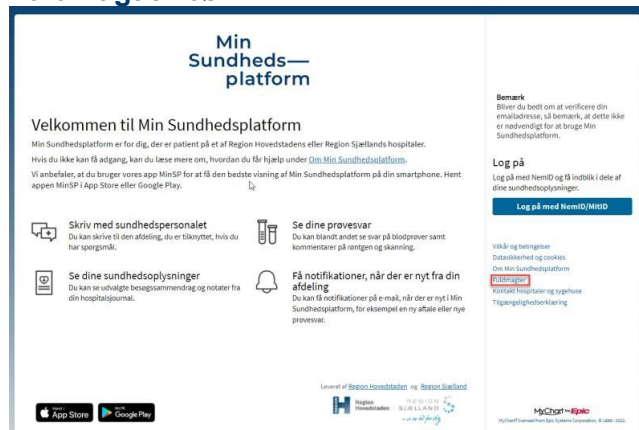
Min Sundheds— platform

Velkommen til Min Sundhedsplatform

Min Sundhedsplatform er for dig, der er patient på et af Region Hovedstadens eller Region Sjællands hospitaler.

Hvis du ikke kan få adgang, kan du læse mere om, hvordan du får hjælp under Om Min Sundhedsplatform.

Vi anbefaler, at du bruger vores app MinSP for at få den bedste visning af Min Sundhedsplatform på din smartphone. Hent appen MinSP i App Store eller Google Play.

Skriv med sundhedspersonalet
Du kan skrive til den afdeling, du er tilknyttet, hvis du har spørgsmål.

Se dine prøvesvar
Du kan blandt andet se svar på blodprøver samt kommentarer på røntgen og skanning.

Se dine sundhedsoplysninger
Du kan se udvalgte besøgssammendrag og notater fra din hospitalsjournal.

Få notifikationer, når der er nyt fra din afdeling
Du kan få notifikationer på e-mail, når der er nyt i Min Sundhedsplatform, for eksempel en ny aftale eller nye prøvesvar.

Leveret af Region Hovedstaden og Region Sjælland

Region Hovedstaden

REGION SJÆLLAND

App Store

Google Play

Bemærk
Bliver du bedt om at verificere din emailadresse, så bemærk, at dette ikke er nødvendigt for at bruge Min Sundhedsplatform.

Log på
Log på med NemID og få indblik i dele af dine sundhedsoplysninger.

Log på med NemID/MitID

Vilkår og betingelser
Databeskyttelse og cookies
Om Min Sundhedsplatform
Fuldmagter
Kontakt hospitaler og sygehuse
Tilgængelighedserklæring

MyChart by Epic
MyChart® licensed from Epic Systems Corporation, © 1999 - 2022